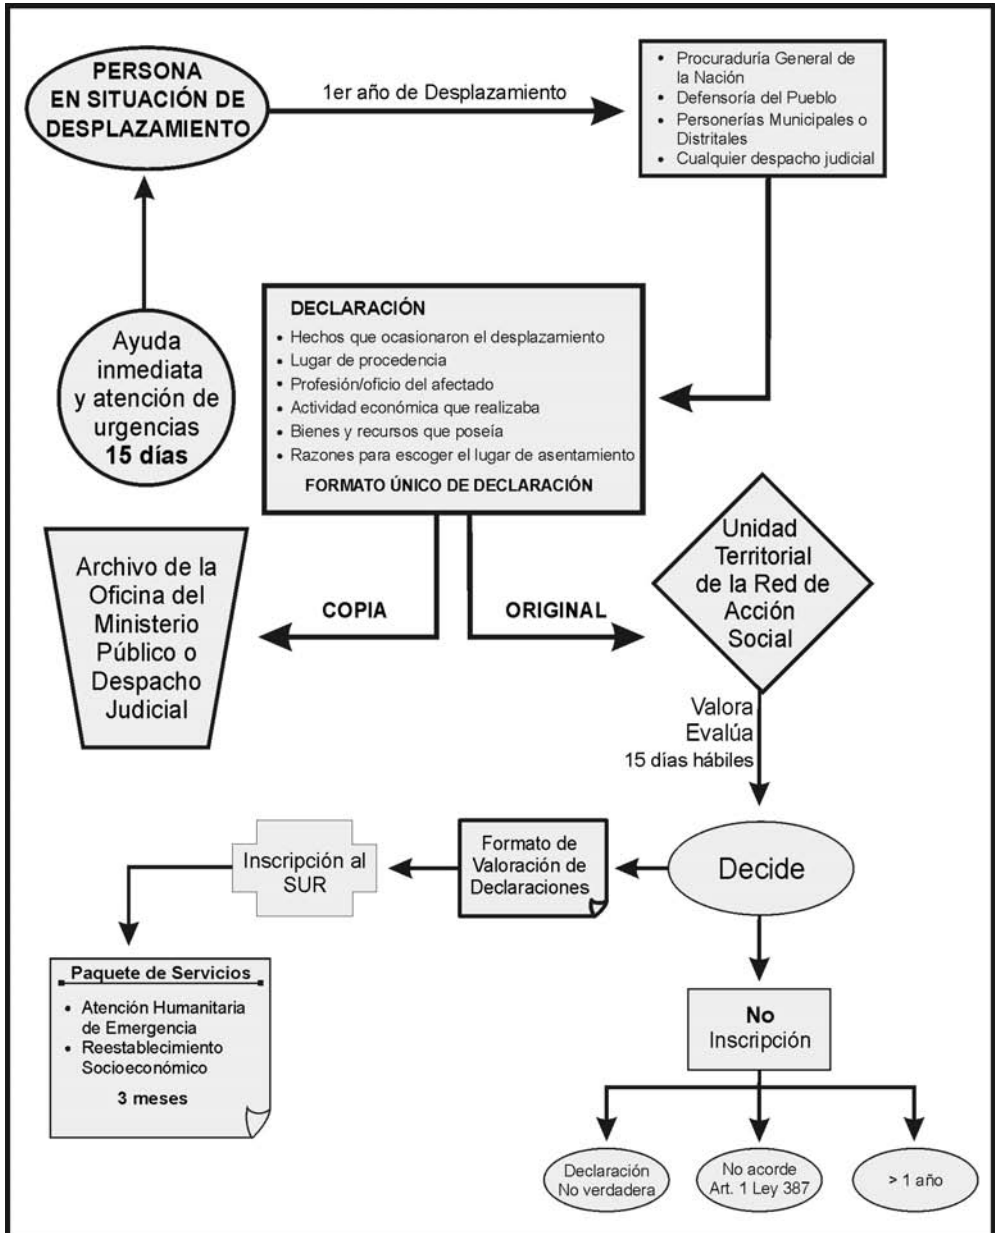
PERSONA EN SITUACIÓN DE DESPLAZAMIENTO

1er año de Desplazamiento

- Procuraduría General de la Nación
- Defensoría del Pueblo
- Personerías Municipales o Distritales
- Cualquier despacho judicial

Ayuda inmediata y atención de urgencias
15 días

DECLARACIÓN
- Hechos que ocasionaron el desplazamiento
- Lugar de procedencia
- Profesión/oficio del afectado
- Actividad económica que realizaba
- Bienes y recursos que poseía
- Razones para escoger el lugar de asentamiento

FORMATO ÚNICO DE DECLARACIÓN

Archivo de la Oficina del Ministerio Público o Despacho Judicial

COPIA

ORIGINAL

Unidad Territorial de la Red de Acción Social

Valora
Evalúa
15 días hábiles

Decide

Formato de Valoración de Declaraciones

Inscripción al SUR

Paquete de Servicios
- Atención Humanitaria de Emergencia
- Reestablecimiento Socioeconómico

3 meses

No Inscripción

Declaración No verdadera

No acorde Art. 1 Ley 387

> 1 año